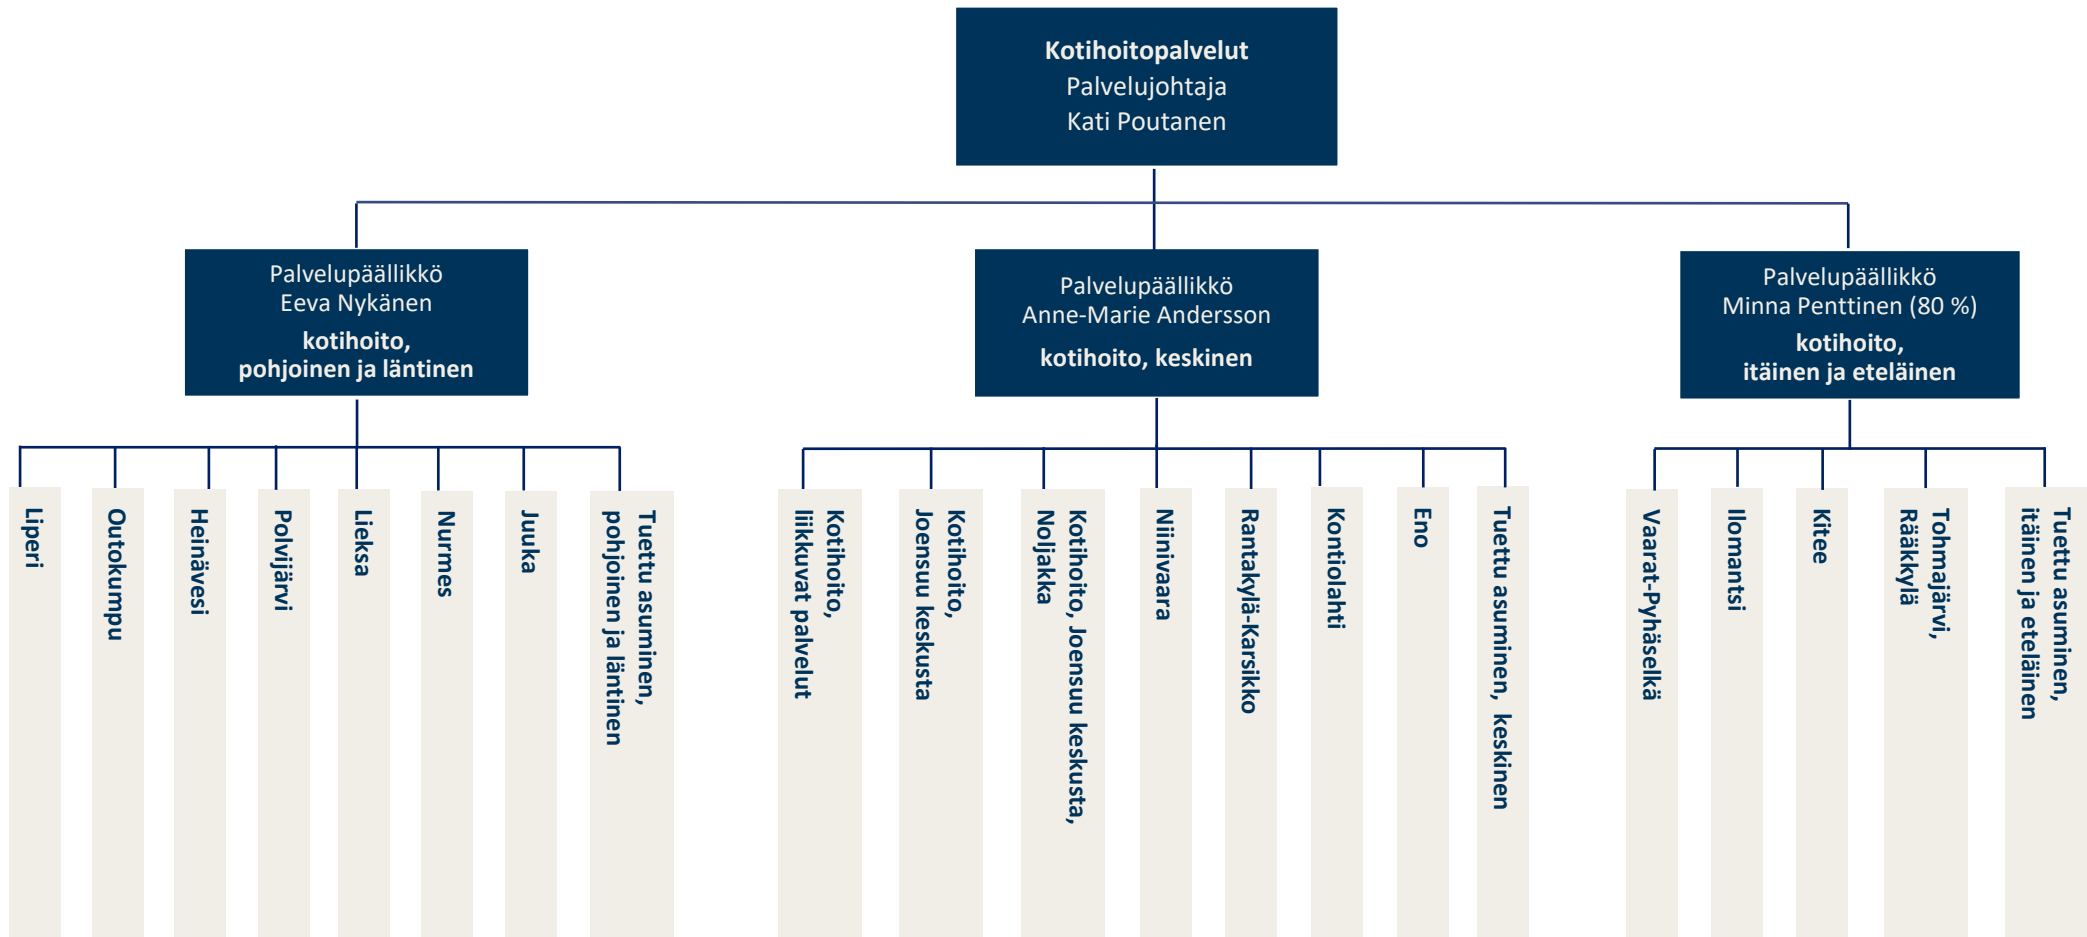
Kotihoitopalvelut
Palvelujohtaja
Kati Poutanen

Palvelupäällikkö
Eeva Nykänen
kotihoito,
pohjoinen ja läntinen

Palvelupäällikkö
Anne-Marie Andersson
kotihoito, keskinen

Palvelupäällikkö
Minna Penttinen (80 %)
kotihoito,
itäinen ja eteläinen

Liperi

Outokumpu

Heinävesi

Polvijärvi

Lieksa

Nurmes

Juuka

Tuettu asuminen, pohjoinen ja läntinen

Kotihoito, liikkuvat palvelut

Kotihoito, Joensuu keskusta

Kotihoito, Joensuu keskusta, Noljakka

Niinivaara

Rantakylä-Karsikko

Kontiolahti

Eno

Tuettu asuminen, keskinen

Vaarat-Pyhäselkä

Ilomantsi

Kitee

Tohmajärvi, Rääkkylä

Tuettu asuminen, itäinen ja eteläinen